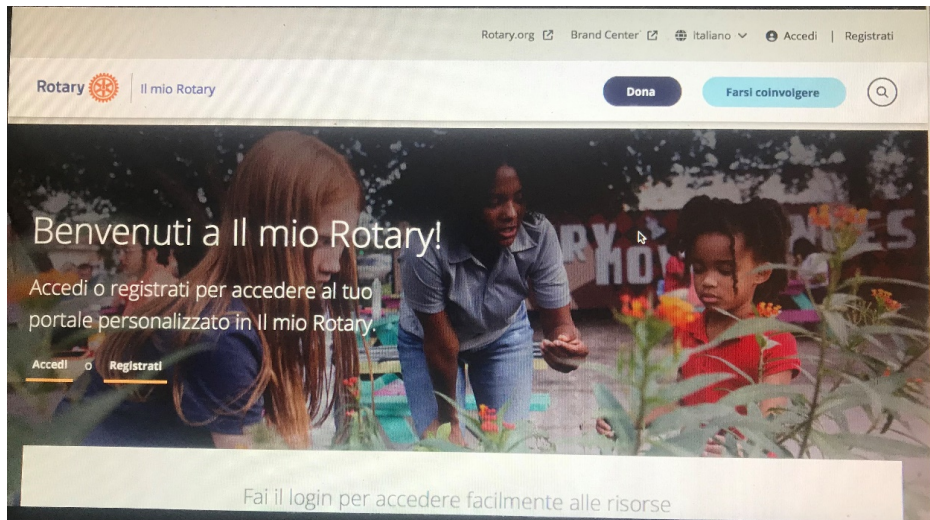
Rotary.org Brand Center Italiano Accedi | Registrati

Rotary Il mio Rotary

Dona Farsi coinvolgere

Benvenuti a Il mio Rotary!

Accedi o registrati per accedere al tuo portale personalizzato in Il mio Rotary.

Accedi o Registrati

Fai il login per accedere facilmente alle risorse